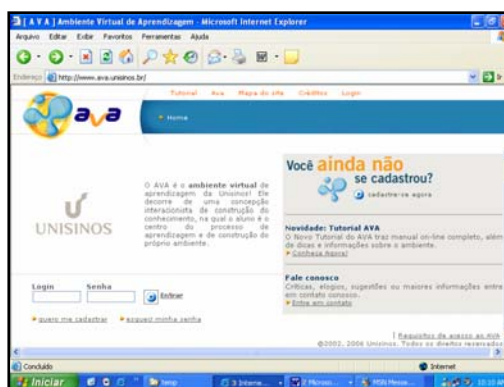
[ A V A ] Ambiente Virtual de Aprendizagem - Microsoft Internet Explorer

Arquivo Editar Exibir Favoritos Ferramentas Ajuda

Endereço http://www.ava.unisinos.br/

Tutorial Ava Mapa do site Créditos Login

ava

Home

UNISINOS

O AVA é o ambiente virtual de aprendizagem da Unisinos! Ele decorre de uma concepção interacionista de construção do conhecimento, na qual o aluno é o centro do processo de aprendizagem e de construção do próprio ambiente.

Você ainda não se cadastrou?

cadastre-se agora

Novidade: Tutorial AVA
O Novo Tutorial do AVA traz manual on-line completo, além de dicas e informações sobre o ambiente.
Conheça Agora!

Fale conosco
Críticas, elogios, sugestões ou maiores informações entre em contato conosco.
Entre em contato

Login Senha

Entrar

quero me cadastrar esqueci minha senha

| Requisitos de acesso ao AVA
©2002, 2006 Unisinos. Todos os direitos reservados

Concluído

Internet

Iniciar

temp

3 Interne...

2 Microso...

MSN Messe...